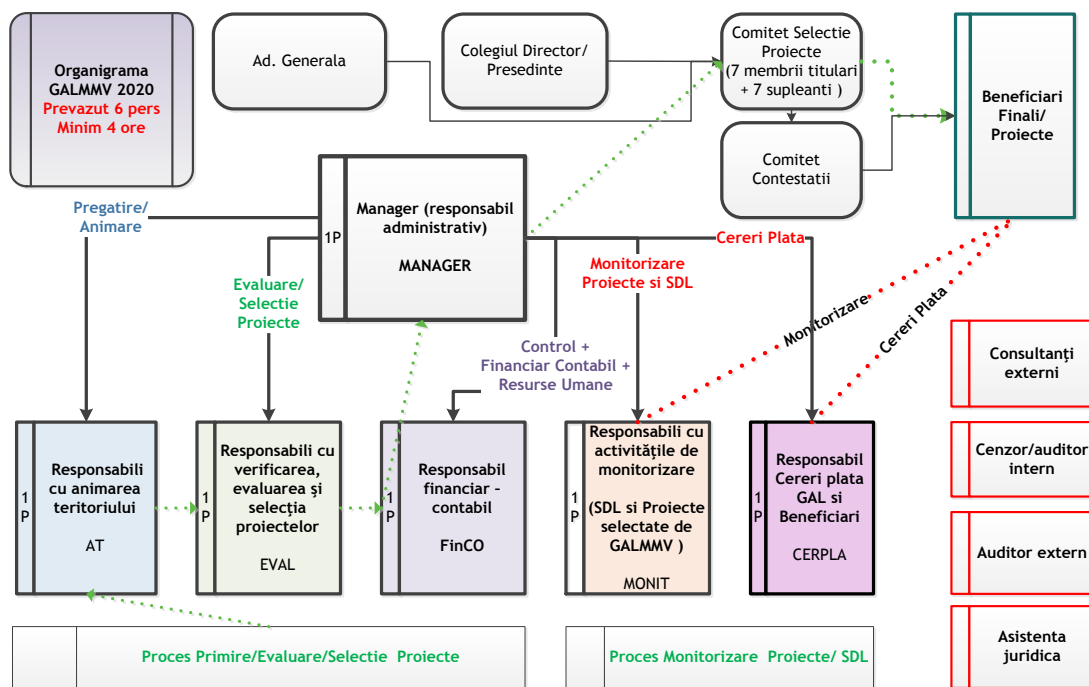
Organigrama GALMMV 2020
Prevazut 6 pers
Minim 4 ore

Ad. Generala

Colegiul Director/ Presedinte

Comitet Selectie Proiecte (7 membrii titulari + 7 supleanti )

Beneficiari Finali/ Proiecte

Comitet Contestatii

Pregatire/ Animare

1P

Manager (responsabil administrativ)

MANAGER

Cereri Plata

Evaluare/ Selectie Proiecte

Monitorizare Proiecte si SDL

Control + Financiar Contabil + Resurse Umane

Monitorizare

Cereri Plata

Consultanţi externi

Cenzor/auditor intern

Auditor extern

Asistenta juridica

1P
Responsabili cu animarea teritoriului
AT

1P
Responsabili cu verificarea, evaluarea şi selecţia proiectelor
EVAL

Responsabil financiar – contabil
FinCO

1P
Responsabili cu activităţile de monitorizare
(SDL si Proiecte selectate de GALMMV )
MONIT

1P
Responsabil Cereri plata GAL si Beneficiari
CERPLA

Proces Primire/Evaluare/Selectie Proiecte

Proces Monitorizare Proiecte/ SDL